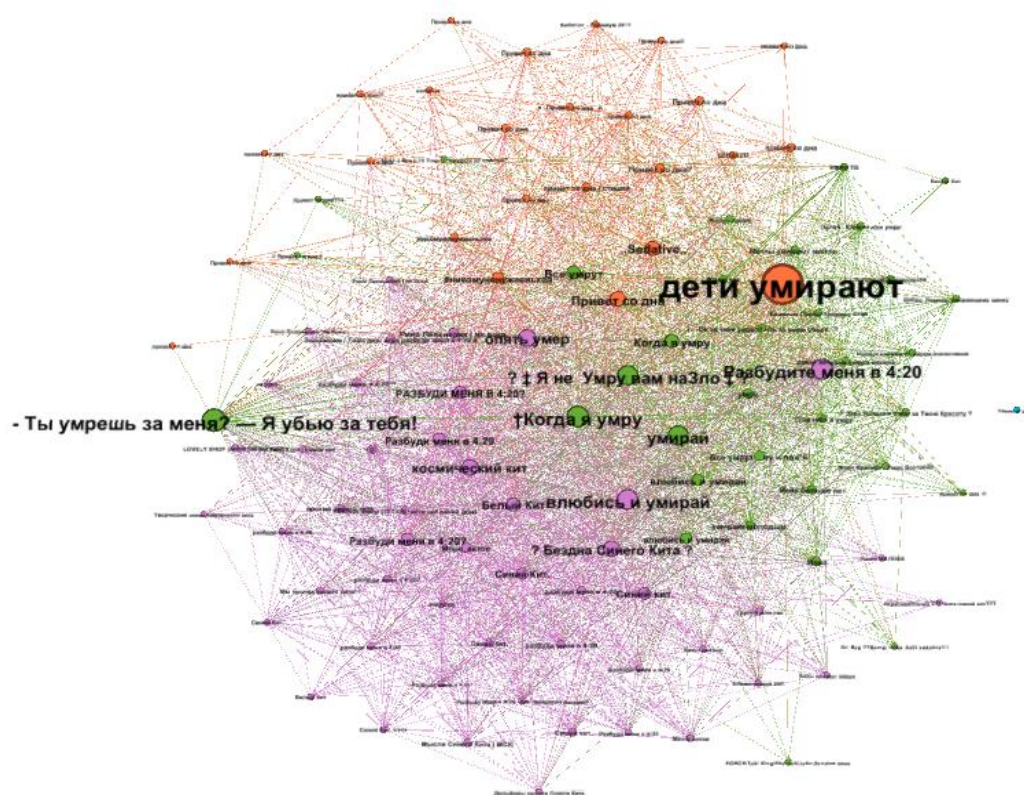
Sensitive_

Все умрут

дети умирают

Привет со дна

опять умер

Когда я умру

Разбудите меня в 4:20

? ‡ Я не Умру вам наЗло ‡

РАЗБУДИ МЕНЯ В 4:20?

- Ты умрешь за меня? — Я убью за тебя!

†Когда я умру

умирай

Разбуди меня в 4.20

космический кит

влюбись и умирай

Белый Кит

Разбуди меня в 4:20?

? Бездна Синего Кита ?

Синий Кит

Синий кит